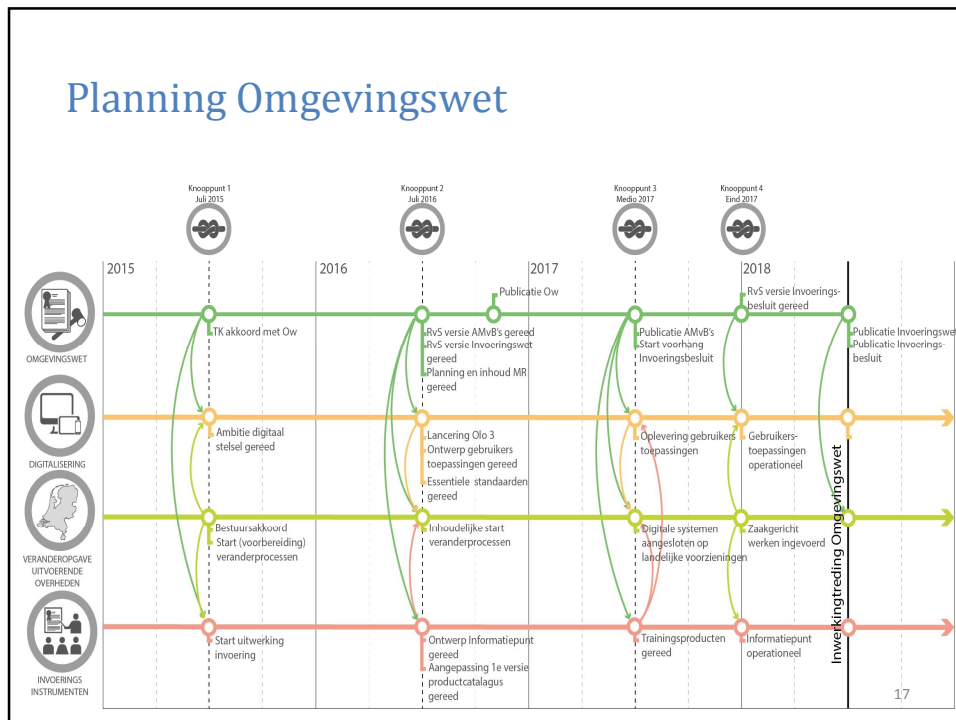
Planning Omgevingswet

Knooppunt 1
Juli 2015

Knooppunt 2
Juli 2016

Knooppunt 3
Medio 2017

Knooppunt 4
Eind 2017

2015
2016
2017
2018

OMGEVINGSWET

TK akkoord met Ow

Publicatie Ow

RvS versie AMvB's gereed
RvS versie Invoeringswet gereed
Planning en inhoud MR gereed

Publicatie AMvB's
Start voorhang Invoeringsbesluit

RvS versie Invoeringsbesluit gereed

Publicatie Invoeringswet
Publicatie Invoeringsbesluit

DIGITALISERING

Ambitie digitaal stelsel gereed

Lancering Olo 3
Ontwerp gebruikers toepassingen gereed
Essentiele standaarden gereed

Oplevering gebruikers toepassingen

Gebruikers-toepassingen operationeel

VERANDEROPGAVE UITVOERENDE OVERHEDEN

Bestuursakkoord
Start (voorbereiding) veranderprocessen

Inhoudelijke start veranderprocessen

Digitale systemen aangesloten op landelijke voorzieningen

Zaakgericht werken ingevoerd

INVOERINGS INSTRUMENTEN

Start uitwerking invoering

Ontwerp Informatiepunt gereed
Aangepassing 1e versie productcatalagus gereed

Trainingsproducten gereed

Informatiepunt operationeel

Inwerkingtreding Omgevingswet

17